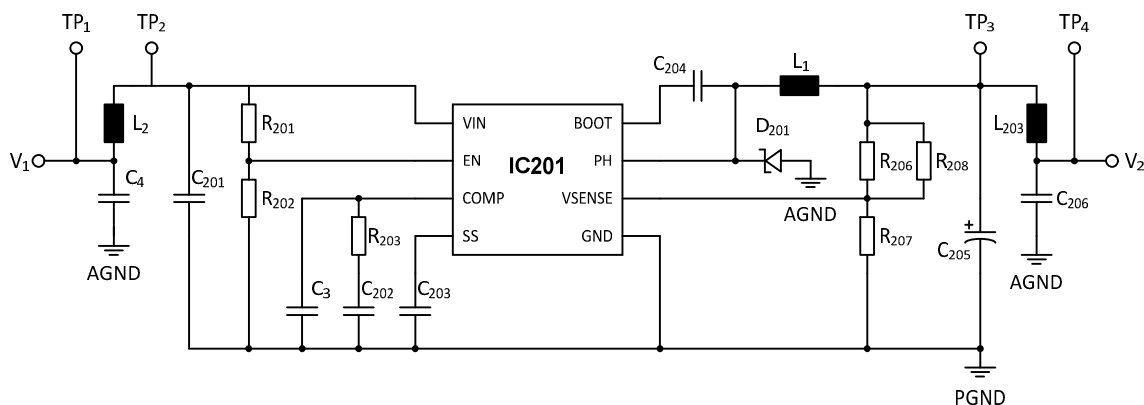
$TP_1$ $TP_2$ $TP_3$ $TP_4$

$C_{204}$ $L_1$

$L_2$ $R_{201}$ VIN BOOT $D_{201}$ $L_{203}$

$V_1$ EN IC201 PH $R_{206}$ $R_{208}$ $V_2$

$C_4$ $C_{201}$ $R_{202}$ COMP VSENSE AGND $C_{206}$

$R_{203}$ SS GND $R_{207}$ + $C_{205}$

AGND AGND

$C_3$ $C_{202}$ $C_{203}$

PGND